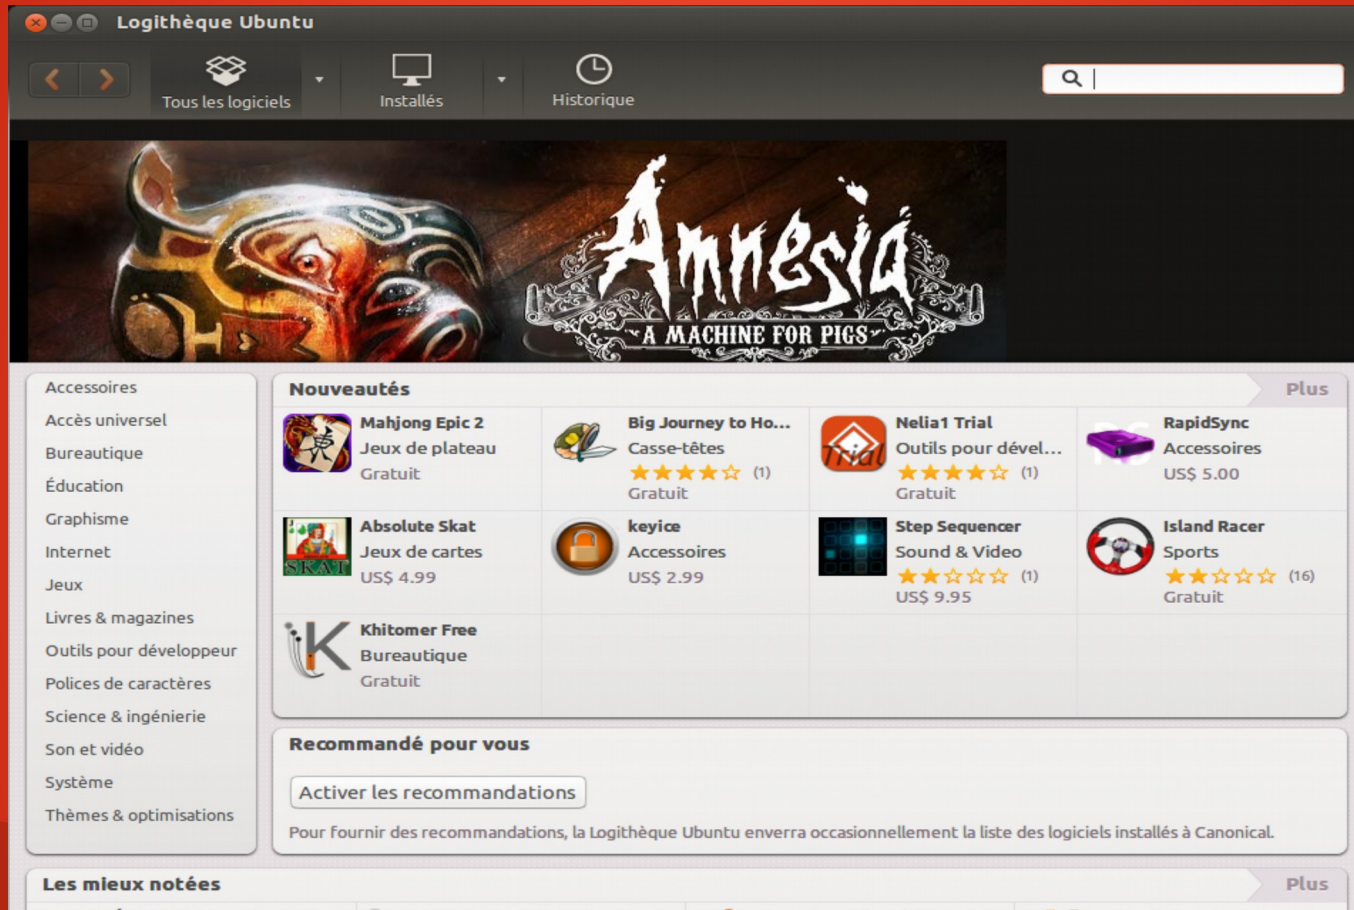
Logithèque Ubuntu

Tous les logiciels
Installés
Historique

Amnesia
A MACHINE FOR PIGS

Accessoires
Accès universel
Bureautique
Éducation
Graphisme
Internet
Jeux
Livres & magazines
Outils pour développeur
Polices de caractères
Science & ingénierie
Son et vidéo
Système
Thèmes & optimisations

Nouveautés
Plus

Mahjong Epic 2
Jeux de plateau
Gratuit

Big Journey to Ho...
Casse-têtes
(1)
Gratuit

Nelia1 Trial
Outils pour dével...
(1)
Gratuit

RapidSync
Accessoires
US$ 5.00

Absolute Skat
Jeux de cartes
US$ 4.99

keyice
Accessoires
US$ 2.99

Step Sequencer
Sound & Video
(1)
US$ 9.95

Island Racer
Sports
(16)
Gratuit

Khitomer Free
Bureautique
Gratuit

Recommandé pour vous
Activer les recommandations
Pour fournir des recommandations, la Logithèque Ubuntu enverra occasionnellement la liste des logiciels installés à Canonical.

Les mieux notées
Plus